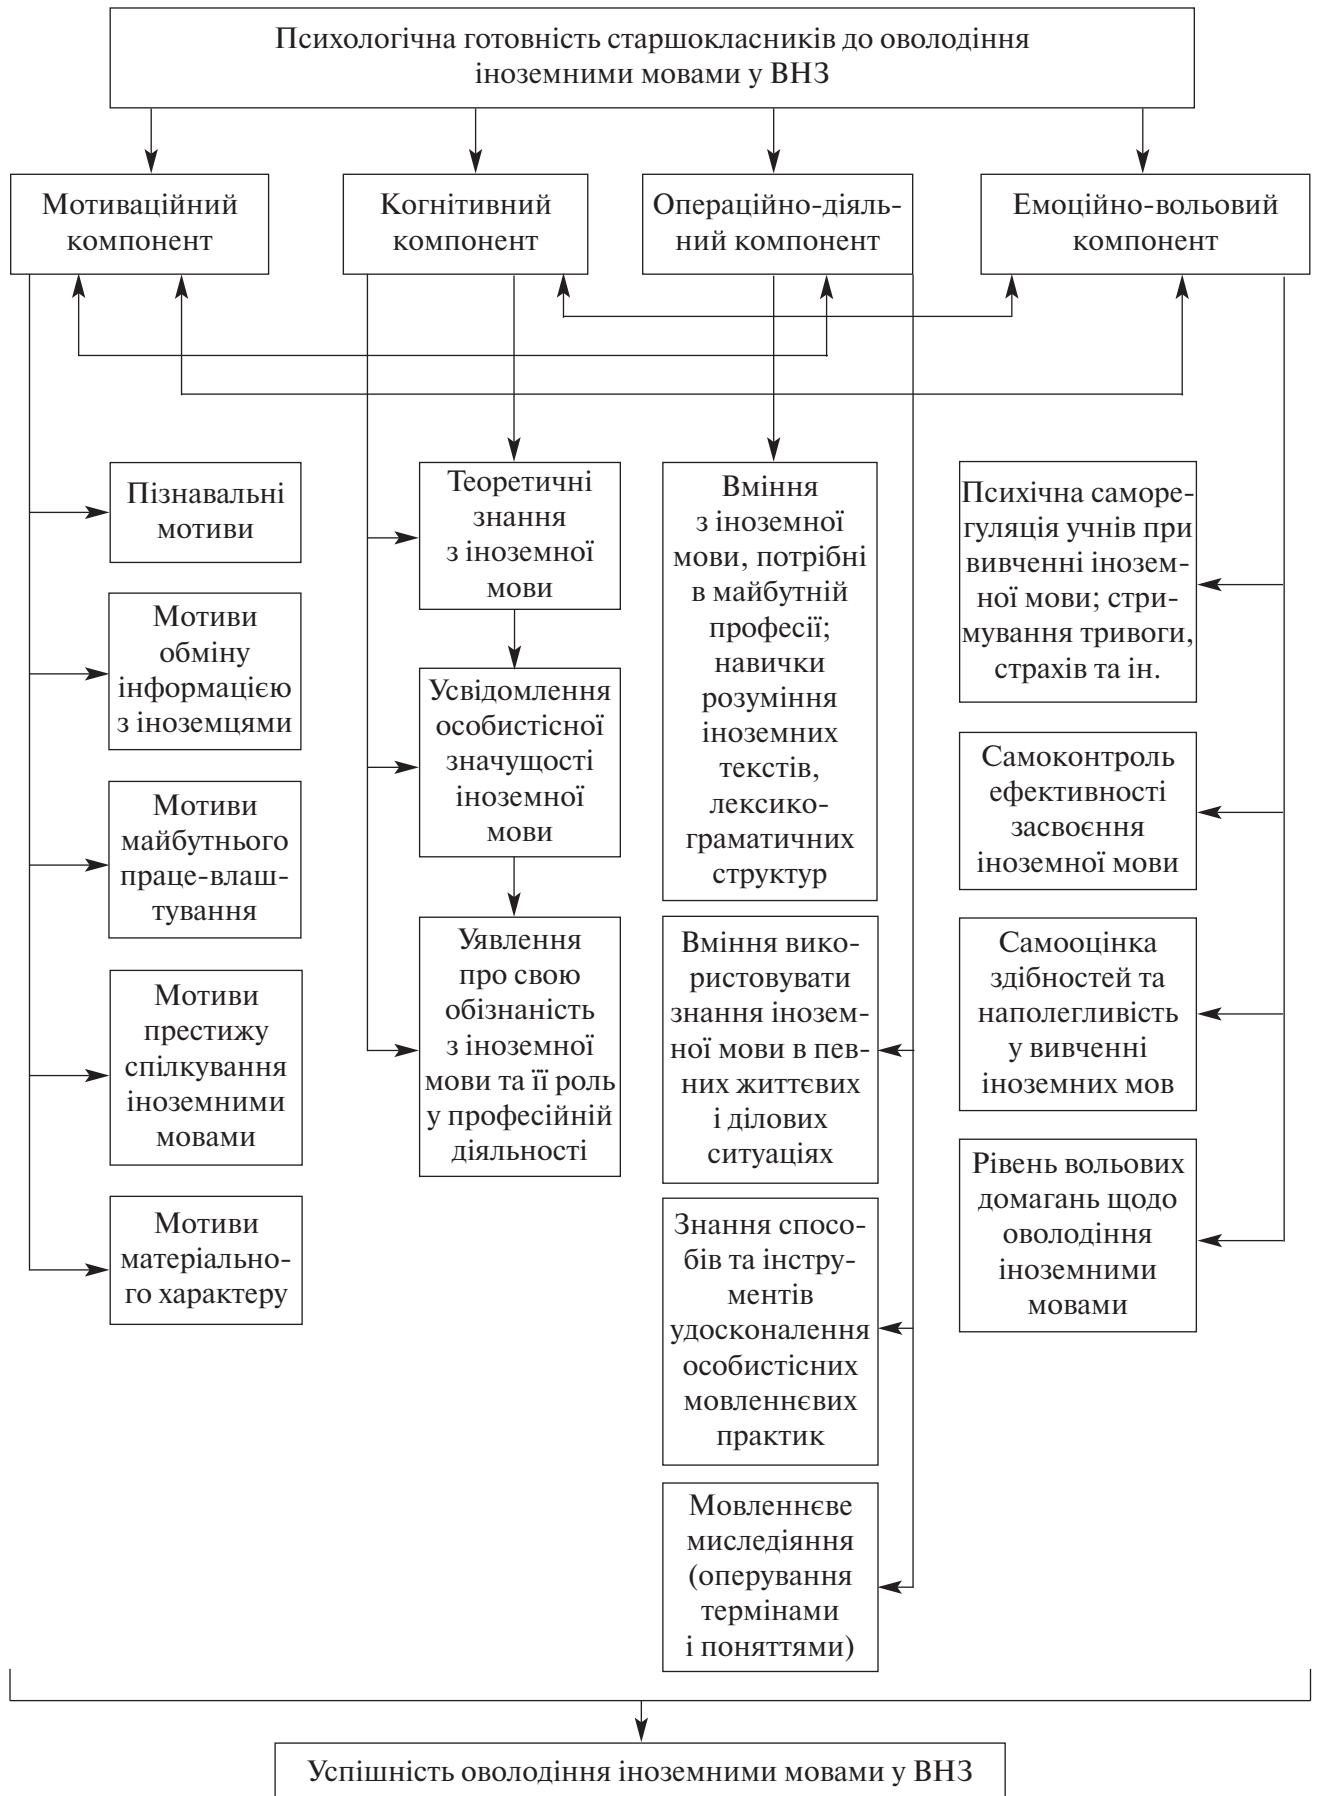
Психологічна готовність старшокласників до оволодіння іноземними мовами у ВНЗ

Мотиваційний компонент

Когнітивний компонент

Операційно-діяльний компонент

Емоційно-вольовий компонент

Пізнавальні мотиви

Мотиви обміну інформацією з іноземцями

Мотиви майбутнього праце-влаштування

Мотиви престижу спілкування іноземними мовами

Мотиви матеріального характеру

Теоретичні знання з іноземної мови

Усвідомлення особистісної значущості іноземної мови

Уявлення про свою обізнаність з іноземної мови та її роль у професійній діяльності

Вміння з іноземної мови, потрібні в майбутній професії; навички розуміння іноземних текстів, лексико-граматичних структур

Вміння використовувати знання іноземної мови в певних життєвих і ділових ситуаціях

Знання способів та інструментів удосконалення особистісних мовленнєвих практик

Мовленнєве м餐ледіяння (оперування термінами і поняттями)

Психічна саморегуляція учнів при вивченні іноземної мови; стримування тривоги, страхів та ін.

Самоконтроль ефективності засвоєння іноземної мови

Самооцінка здібностей та наполегливість у вивченні іноземних мов

Рівень вольових домагань щодо оволодіння іноземними мовами

Успішність оволодіння іноземними мовами у ВНЗ